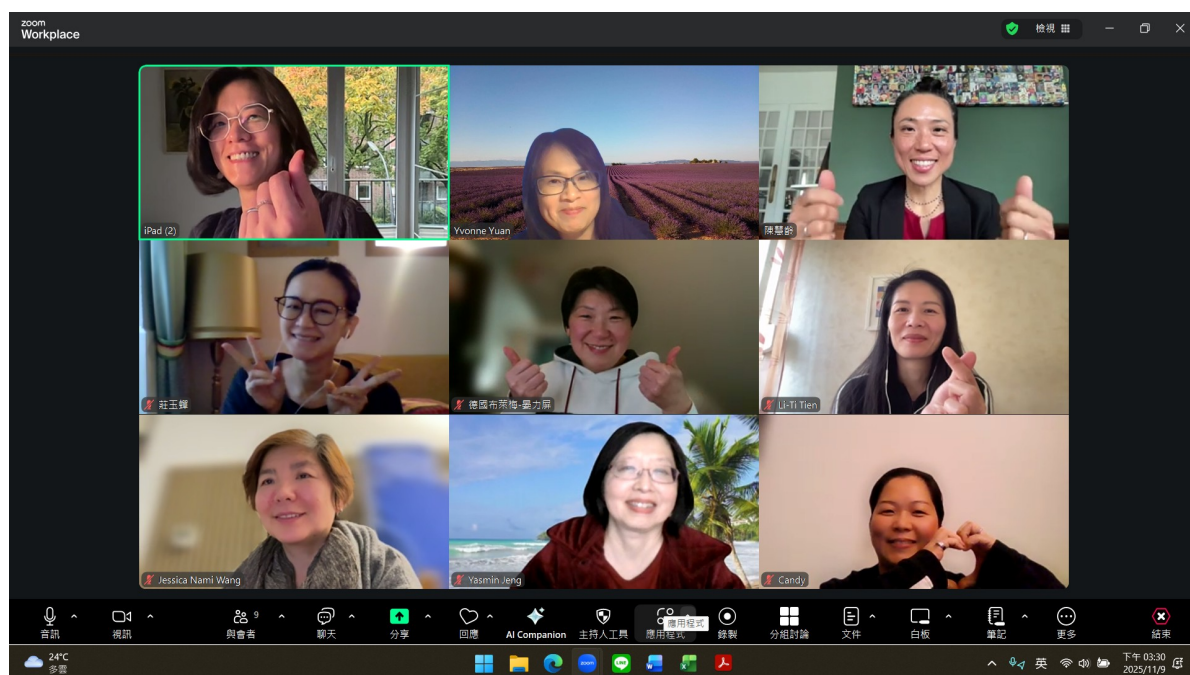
zoom Workplace

檢視

iPad (2)
Yvonne Yuan
陳慧齡
莊玉鑼
德國布萊梅-晏力屏
Li-Ti Tien
Jessica Nami Wang
Yasmin Jeng
Candy

音訊
視訊
9
與會者
聊天
分享
回應
AI Companion
主持人工具
應用程式
應用程式
錄製
分組討論
文件
白板
筆記
更多
結束

24°C
多雲

英
下午 03:30
2025/11/9